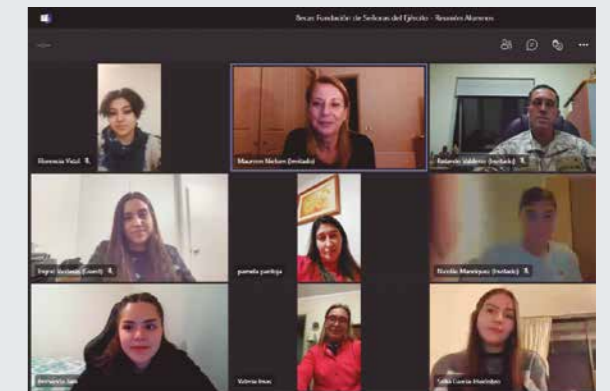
Becas Fundación de Señoras del Ejército - Reunión Alumnos

Florencia Vidal

Maureen Nielsen (Invitado)

Rolando Valdivia (Invitado)

Ingrid Godoy (Guest)

pamela pantoja

Nicolás Manríquez (Invitado)

Bernardita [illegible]

Victoria Inas

Sofía Cuevas Manríquez